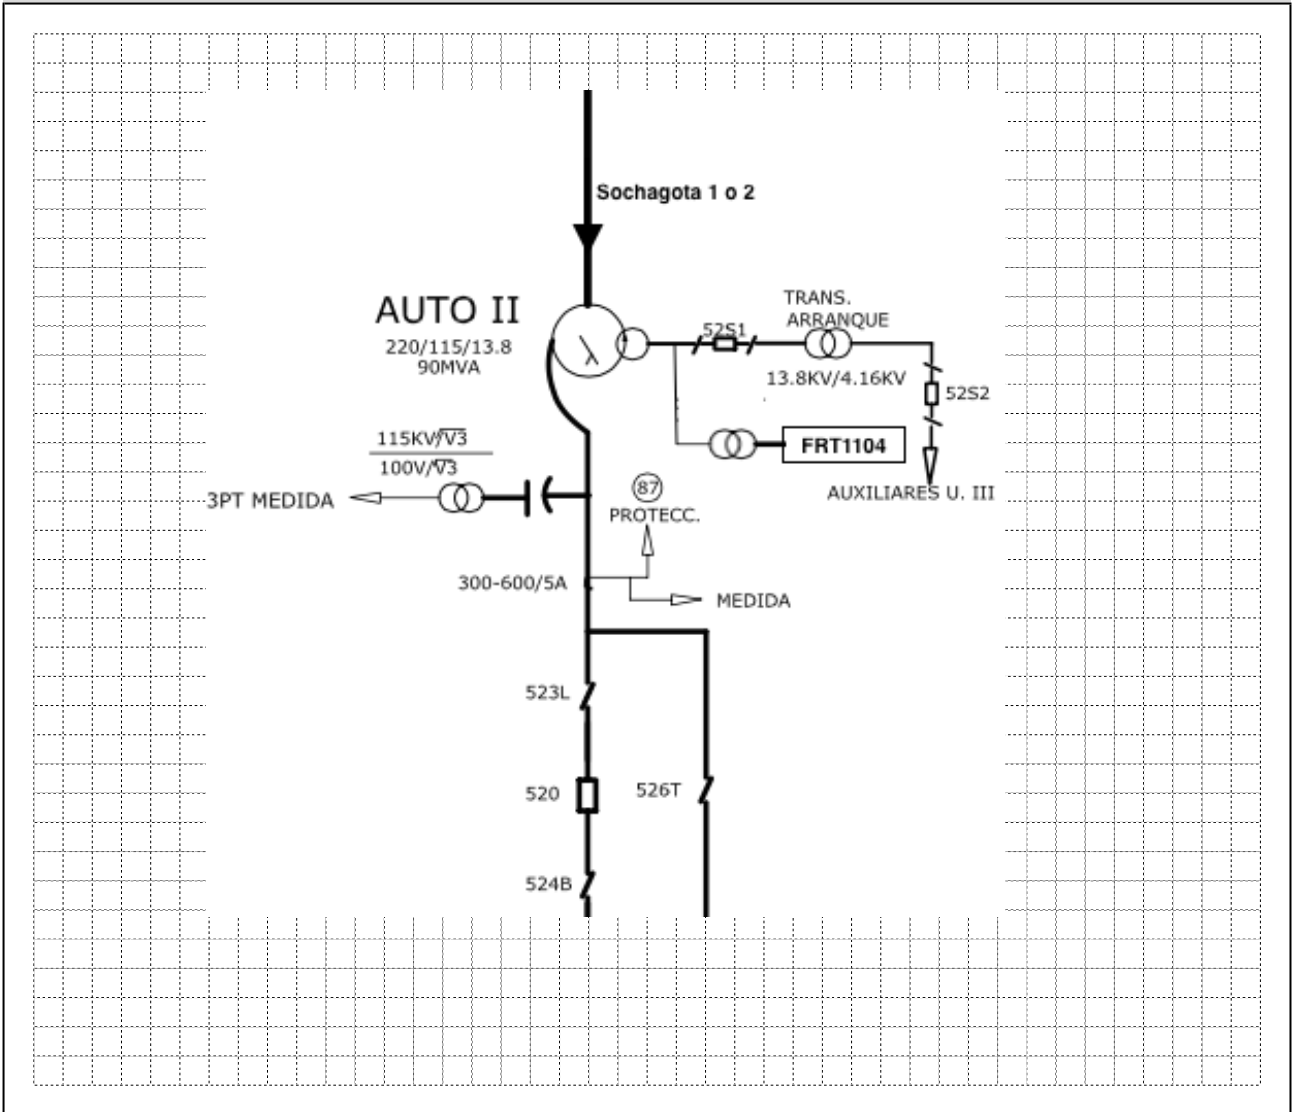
Sochagota 1 o 2

AUTO II
220/115/13.8
90MVA

TRANS.
ARRANQUE
52S1
13.8KV/4.16KV
52S2

FRT1104

AUXILIARES U. III

$\frac{115KV/\sqrt{3}}{100V/\sqrt{3}}$

3PT MEDIDA

87
PROTECC.

300-600/5A

MEDIDA

523L

520

526T

524B